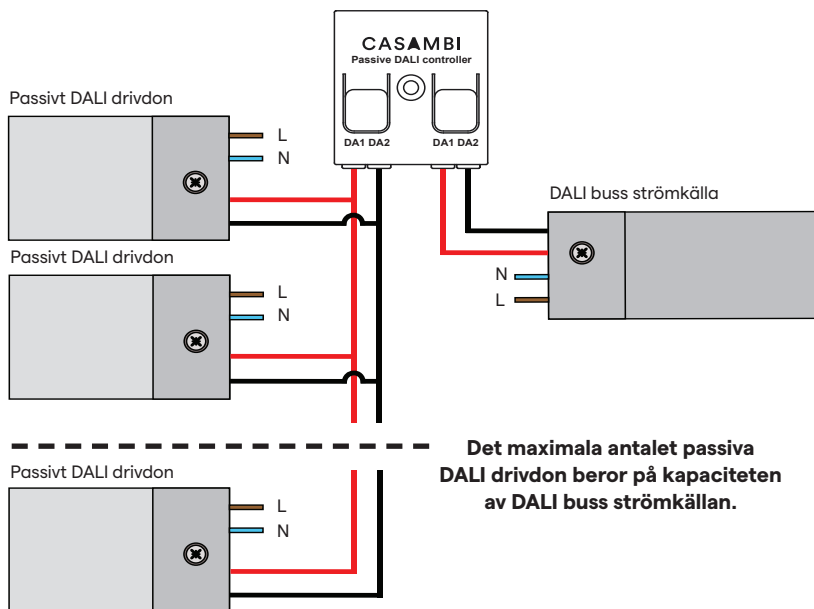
CASAMBI
Passive DALI controller

DA1 DA2

DA1 DA2

Passivt DALI drivdon

L

N

DALI buss strömkälla

N

L

Passivt DALI drivdon

L

N

Det maximala antalet passiva DALI drivdon beror på kapaciteten av DALI buss strömkällan.

Passivt DALI drivdon

L

N